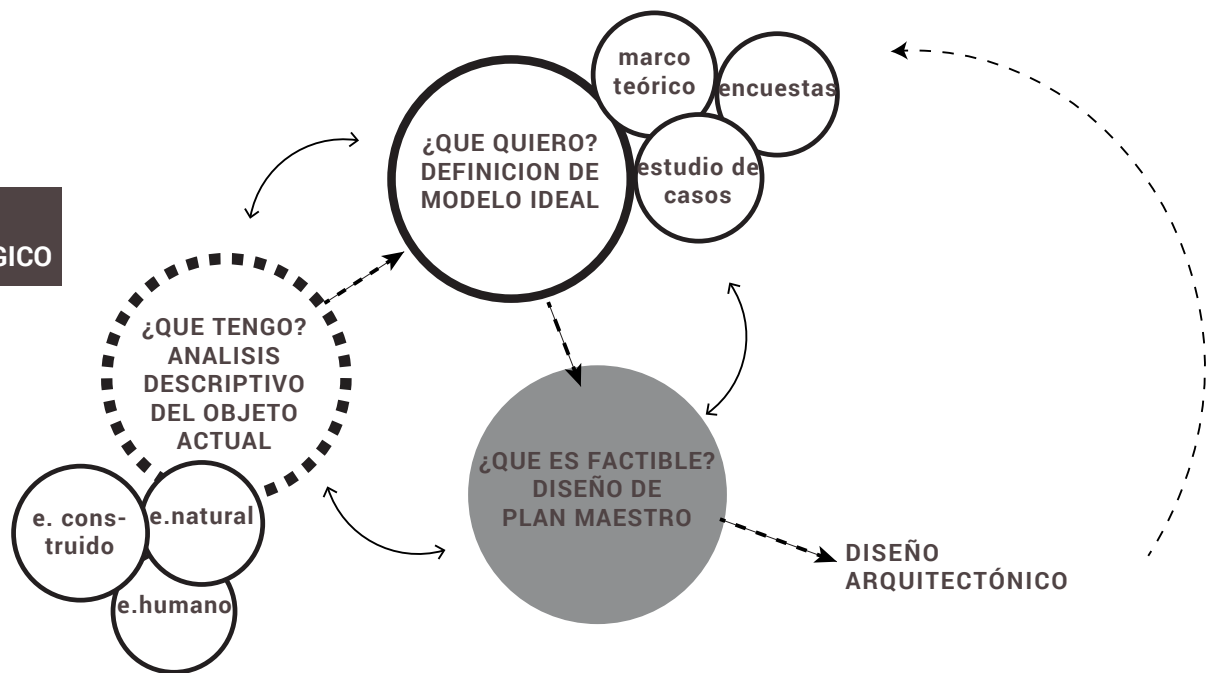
GICO

marco teórico

encuestas

¿QUE QUIERO? DEFINICION DE MODELO IDEAL

estudio de casos

¿QUE TENGO? ANALISIS DESCRIPTIVO DEL OBJETO ACTUAL

e. construido

e.natural

e.humano

¿QUE ES FACTIBLE? DISEÑO DE PLAN MAESTRO

DISEÑO ARQUITECTÓNICO